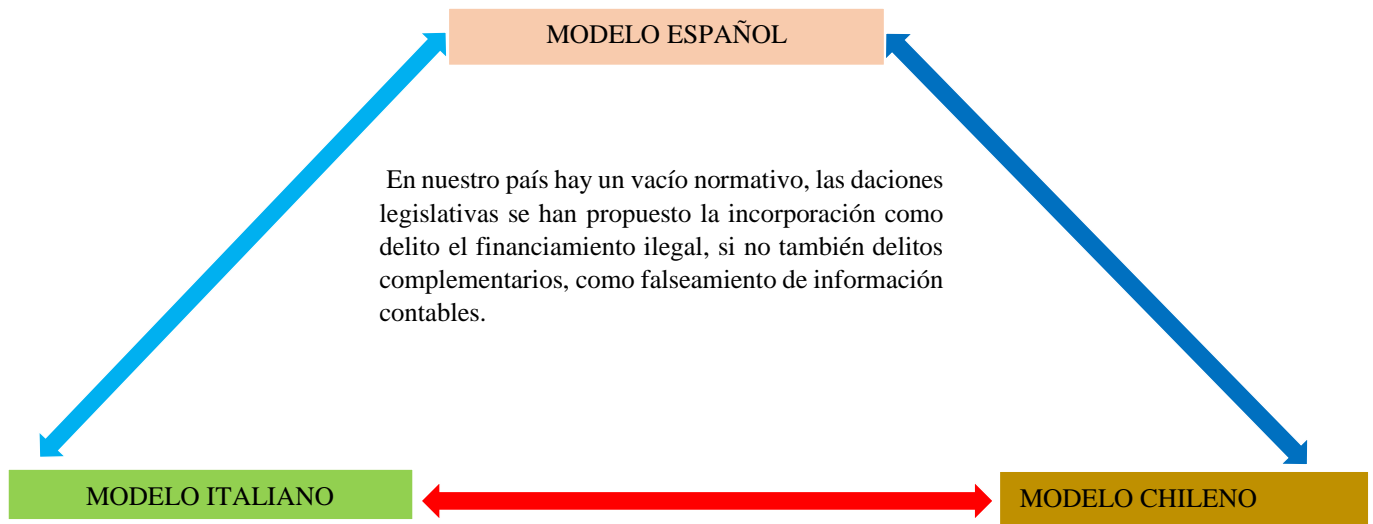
MODELO ESPAÑOL

En nuestro país hay un vacío normativo, las daciones legislativas se han propuesto la incorporación como delito el financiamiento ilegal, si no también delitos complementarios, como falseamiento de información contables.

MODELO ITALIANO

MODELO CHILENO